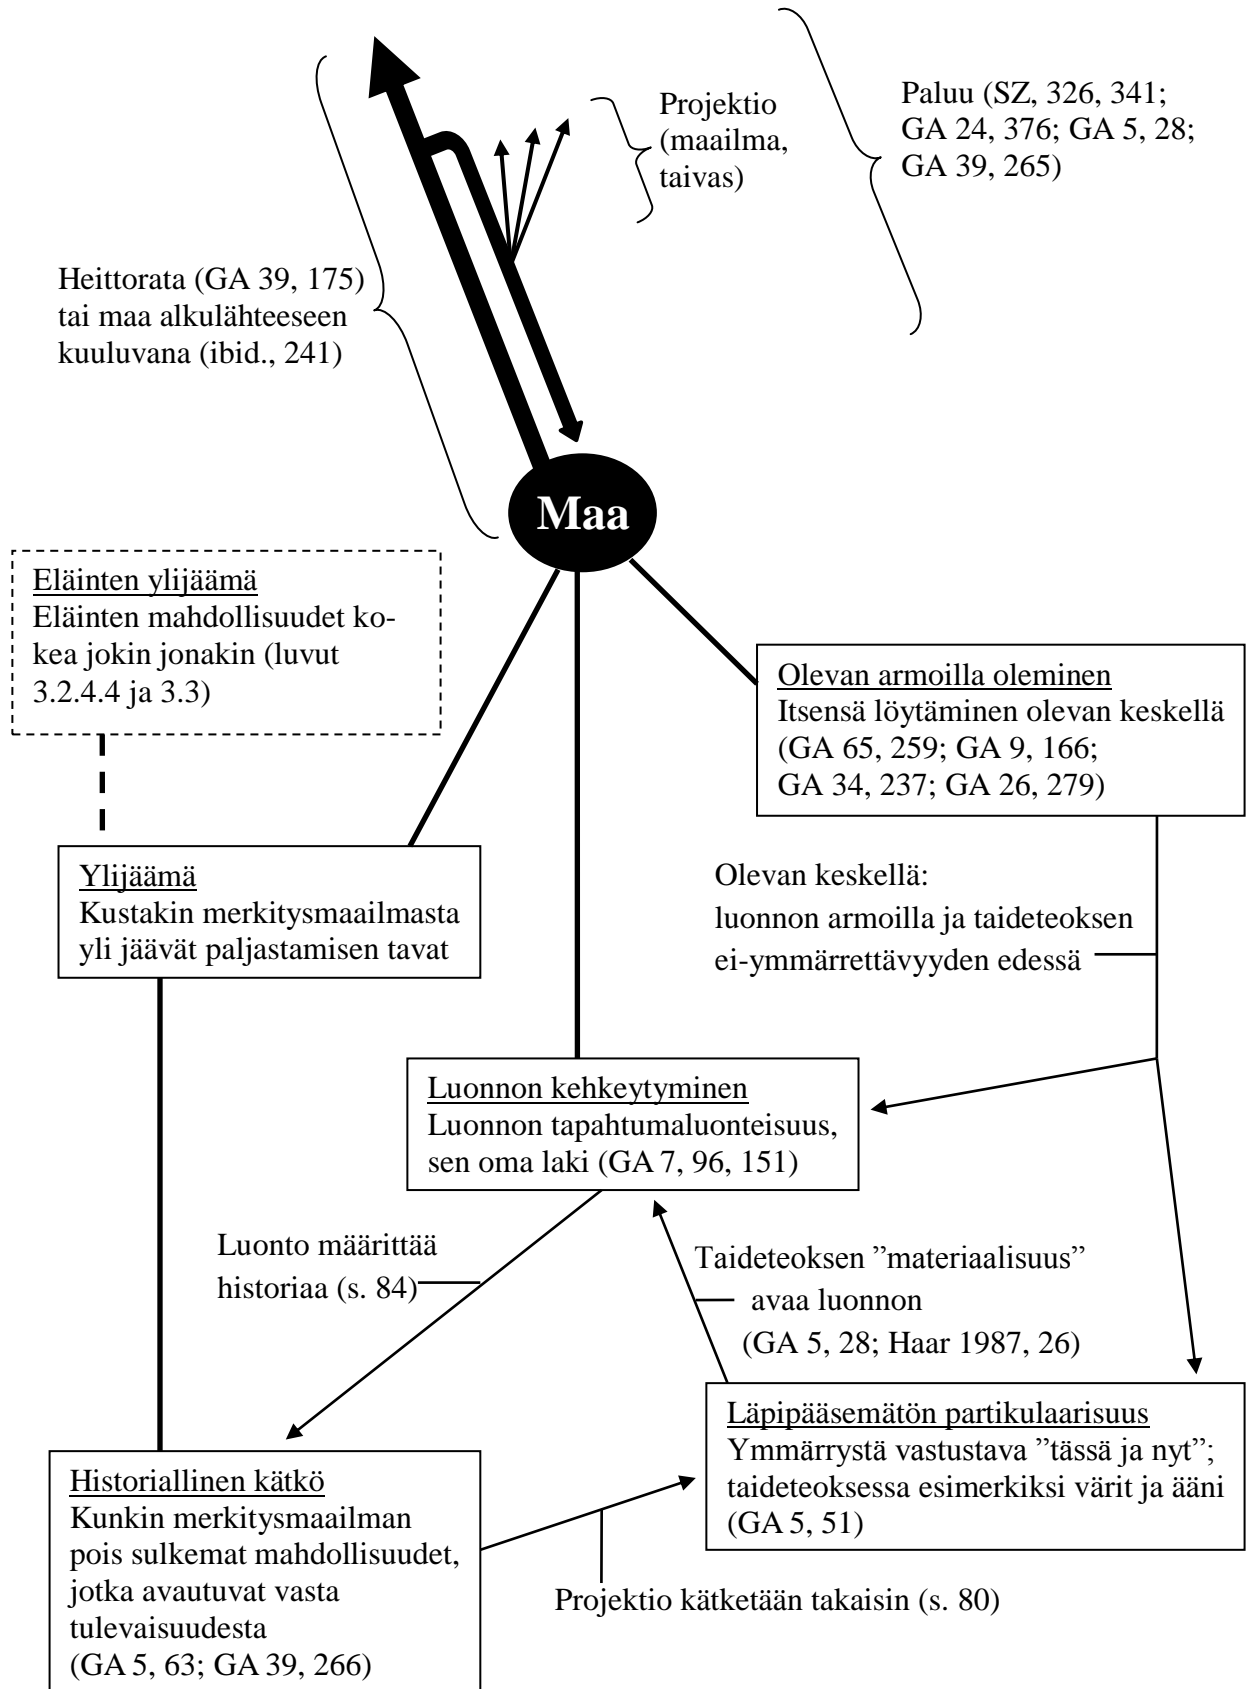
Projektio (maailma, taivas)

Paluu (SZ, 326, 341; GA 24, 376; GA 5, 28; GA 39, 265)

Heittorata (GA 39, 175) tai maa alkulähteeseen kuuluvana (ibid., 241)

Maa

Eläinten ylijäämä
Eläinten mahdollisuudet kokea jokin jonakin (luvut 3.2.4.4 ja 3.3)

Olevan armoilla oleminen
Itsensä löytäminen olevan keskellä (GA 65, 259; GA 9, 166; GA 34, 237; GA 26, 279)

Ylijäämä
Kustakin merkitysmaailmasta yli jäävät paljastamisen tavat

Olevan keskellä: luonnon armoilla ja taideteoksen ei-ymmärrettävyyden edessä

Luonnon kehkeytyminen
Luonnon tapahtumaluonteisuus, sen oma laki (GA 7, 96, 151)

Luonto määrittää historiaa (s. 84)

Taideteoksen ”materiaalisuus” avaa luonnon (GA 5, 28; Haar 1987, 26)

Läpipääsemätön partikulaarisuus
Ymmärrystä vastustava ”tässä ja nyt”; taideteoksessa esimerkiksi värit ja ääni (GA 5, 51)

Historiallinen kätkö
Kunkin merkitysmaailman pois sulkemat mahdollisuudet, jotka avautuvat vasta tulevaisuudesta (GA 5, 63; GA 39, 266)

Projektio kätketään takaisin (s. 80)